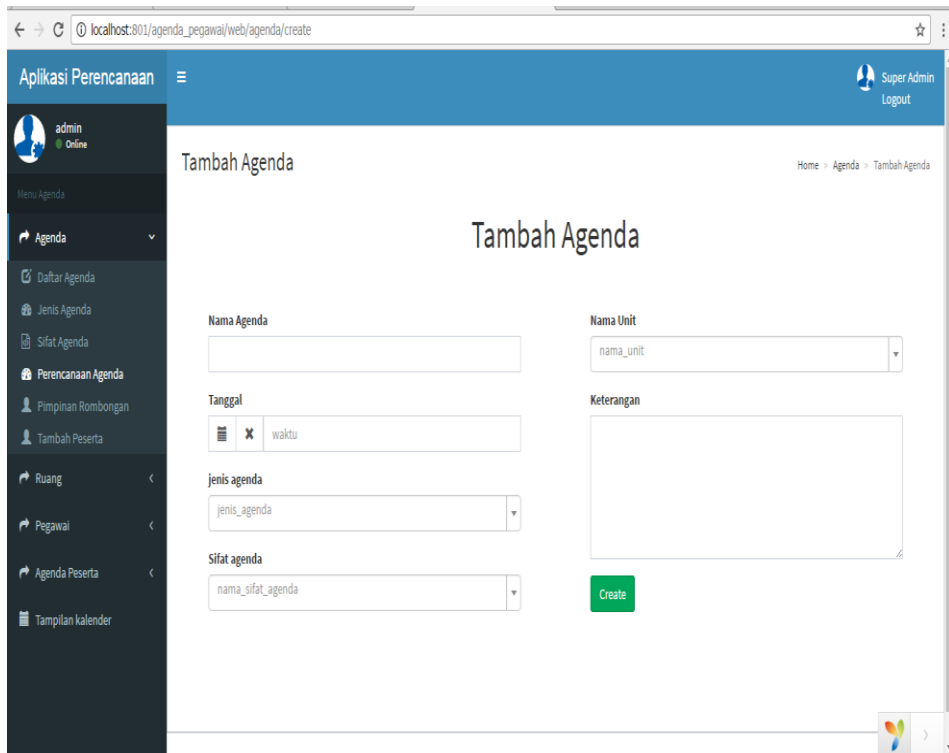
localhost:801/agenda_pegawai/web/agenda/create

Aplikasi Perencanaan

Super Admin
Logout

admin
Online

Menu Agenda

Agenda

Daftar Agenda
Jenis Agenda
Sifat Agenda
Perencanaan Agenda
Pimpinan Rombongan
Tambah Peserta

Ruang
Pegawai
Agenda Peserta
Tampilan kalender

Tambah Agenda

Home > Agenda > Tambah Agenda

Tambah Agenda

Nama Agenda

Tanggal

waktu

jenis agenda

jenis_agenda

Sifat agenda

nama_sifat_agenda

Nama Unit

nama_unit

Keterangan

Create